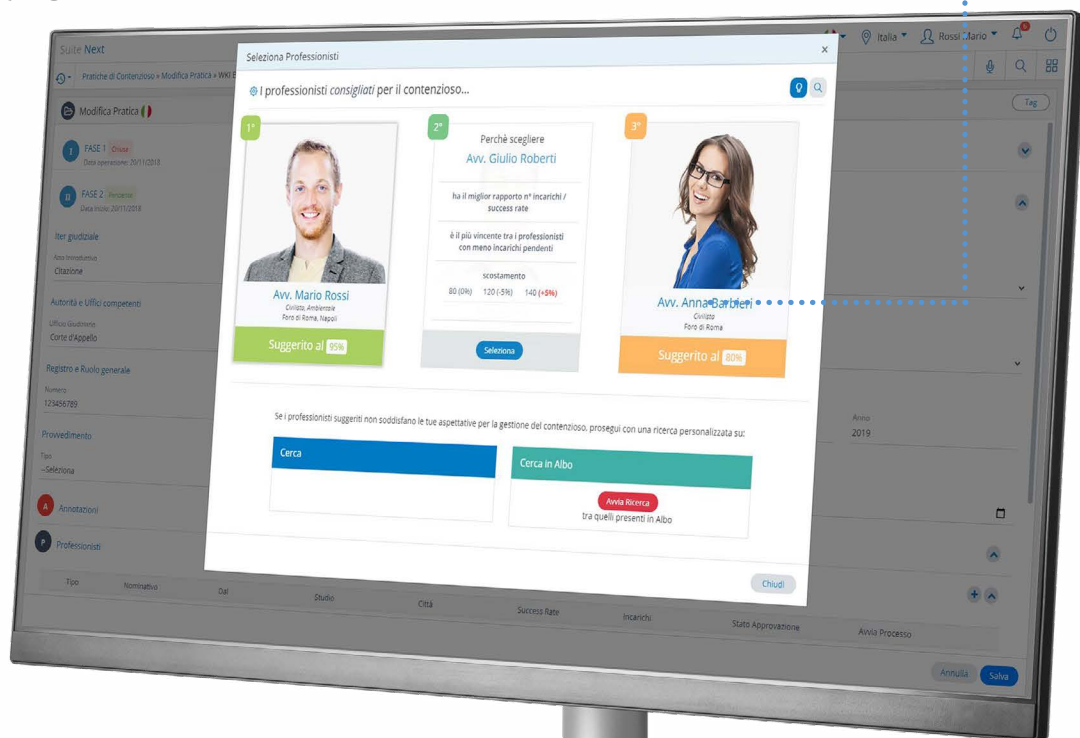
Suite Next

Italia Rossi Mario

Pratiche di Contenzioso » Modifica Pratica » WKI E

Modifica Pratica

Tag

FASE 1 Chiusa
Data operazione: 20/11/2018

FASE 2 Percorso
Data Inizio: 20/11/2018

Iter giudiziale

Atto Introduttivo
Citazione

Autorità e Uffici competenti

Ufficio Giudiziario
Corte d'Appello

Registro e Ruolo generale

Numero
123456789

Anno
2019

Provvedimento

Tipo
--Seleziona

Annotazioni

Professionisti

Tipo Nominativo Dal Studio Città Success Rate Incarichi Stato Approvazione Avvia Processo

Annulla Salva

Seleziona Professionisti

I professionisti *consigliati* per il contenzioso...

1°

Avv. Mario Rossi
Civilista, Ambientale
Foro di Roma, Napoli

Suggerito al 95%

2°

Perchè scegliere
Avv. Giulio Roberti

ha il miglior rapporto n° incarichi / success rate

è il più vincente tra i professionisti con meno incarichi pendenti

scostamento
80 (0%) 120 (-5%) 140 (+5%)

Seleziona

3°

Avv. Anna Barbieri
Civilista
Foro di Roma

Suggerito al 80%

Se i professionisti suggeriti non soddisfano le tue aspettative per la gestione del contenzioso, prosegui con una ricerca personalizzata su:

Cerca

Cerca in Albo

Avvia Ricerca
tra quelli presenti in Albo

Chiudi